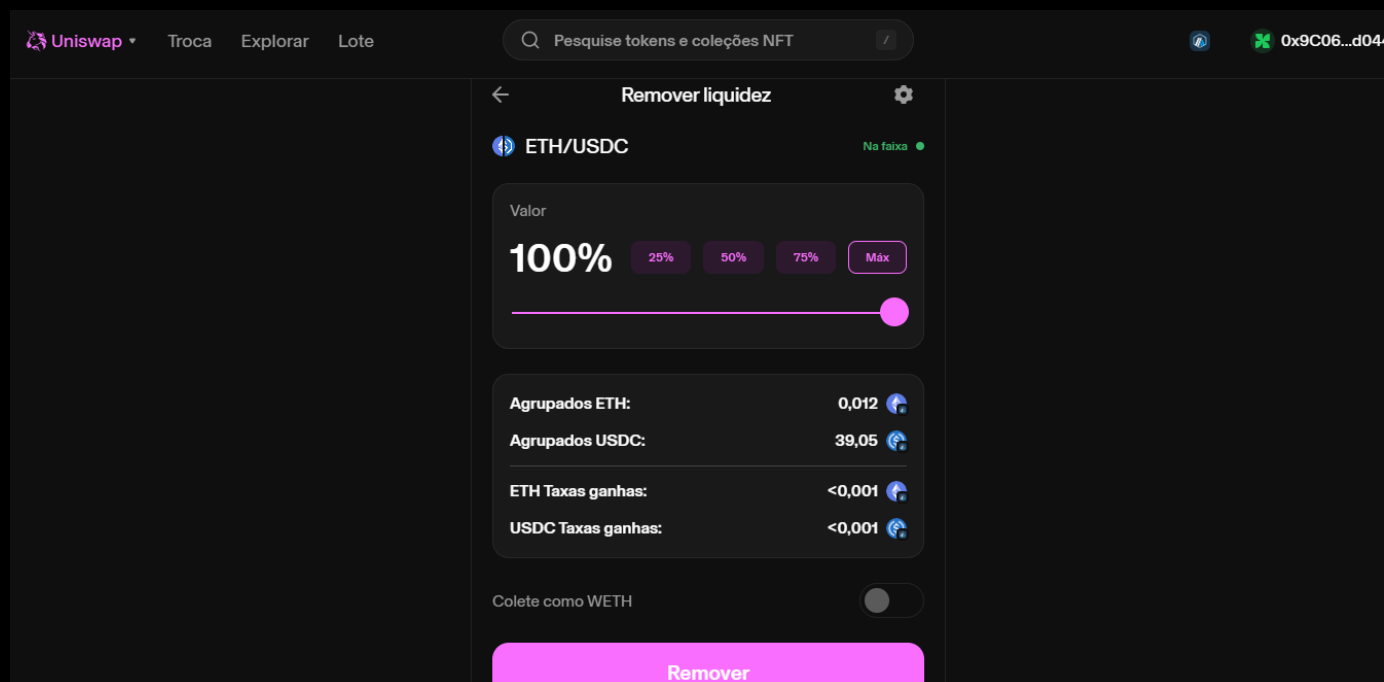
Uniswap Troca Explorar Lote

Pesquise tokens e coleções NFT /

0x9C06...d04

Remover liquidez

ETH/USDC

Na faixa

Valor

100%

25% 50% 75% Máx

Agrupados ETH: 0,012

Agrupados USDC: 39,05

ETH Taxas ganhas: <0,001

USDC Taxas ganhas: <0,001

Colete como WETH

Remover